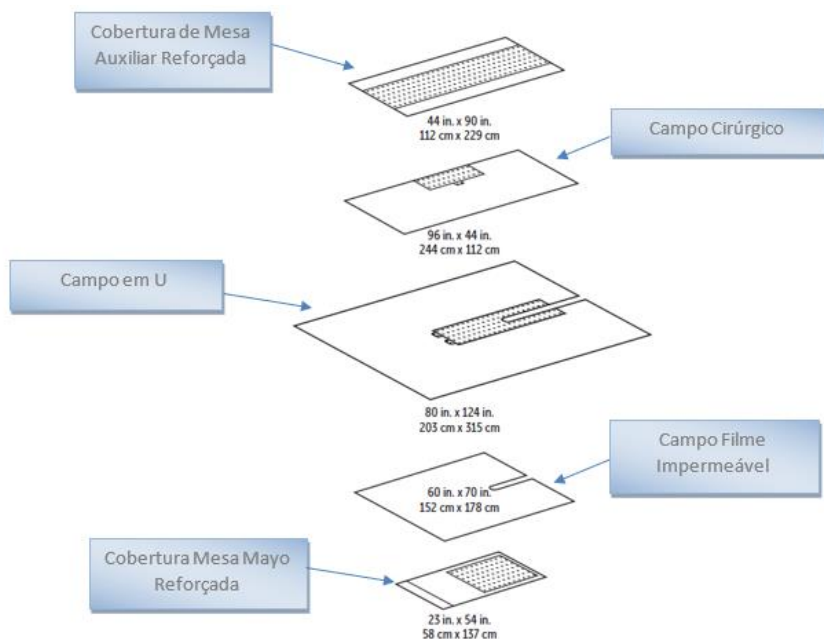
Cobertura de Mesa Auxiliar Reforçada

44 in. x 90 in.
112 cm x 229 cm

Campo Cirúrgico

96 in. x 44 in.
244 cm x 112 cm

Campo em U

80 in. x 124 in.
203 cm x 315 cm

Campo Filme Impermeável

60 in. x 70 in.
152 cm x 178 cm

Cobertura Mesa Mayo Reforçada

23 in. x 54 in.
58 cm x 137 cm